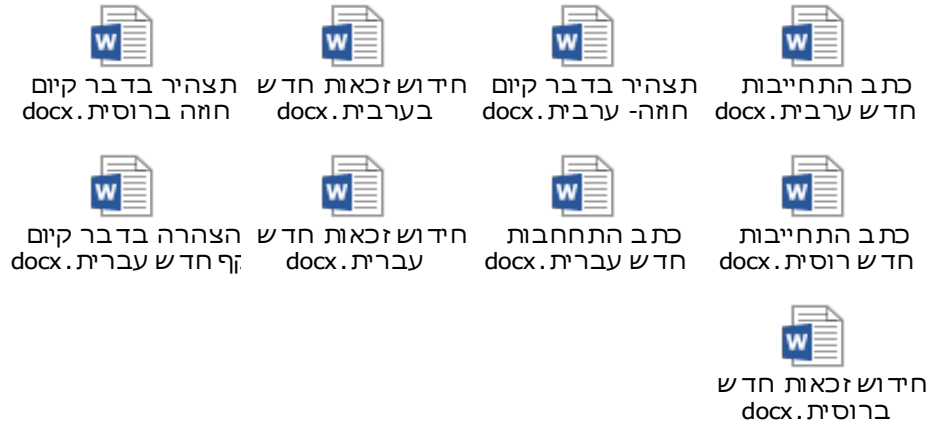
כתב התחייבות חדש ערבית.docx

תצהיר בדבר קיום חוזה- ערבית.docx

חידוש זכאות חדש בערבית.docx

תצהיר בדבר קיום חוזה ברוסית.docx

כתב התחייבות חדש רוסית.docx

כתב התחחבות חדש עברית.docx

חידוש זכאות חדש עברית.docx

הצהרה בדבר קיום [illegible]קף חדש עברית.docx

חידוש זכאות חדש ברוסית.docx